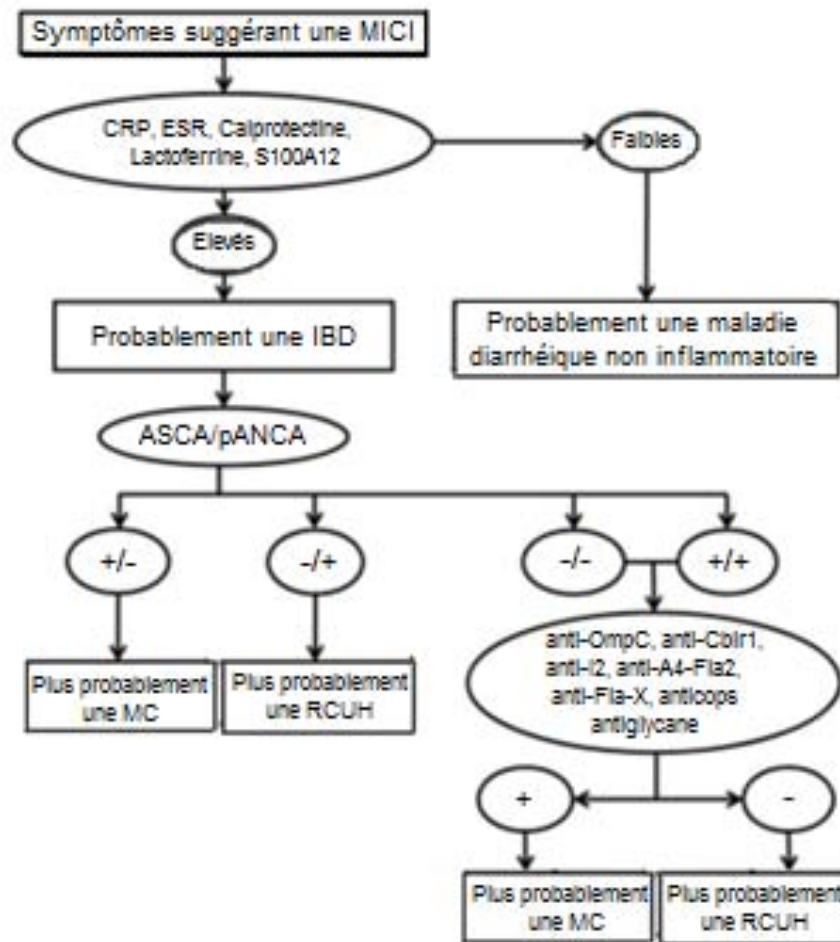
Symptômes suggérant une MICI

CRP, ESR, Calprotectine, Lactoferrine, S100A12

Faibles

Elevés

Probablement une IBD

Probablement une maladie diarrhéique non inflammatoire

ASCA/pANCA

+/-

-/+

-/-

+/+

Plus probablement une MC

Plus probablement une RCUH

anti-OmpC, anti-Cblr1, anti-I2, anti-A4-Fla2, anti-Fla-X, anticops antiglycane

+

-

Plus probablement une MC

Plus probablement une RCUH